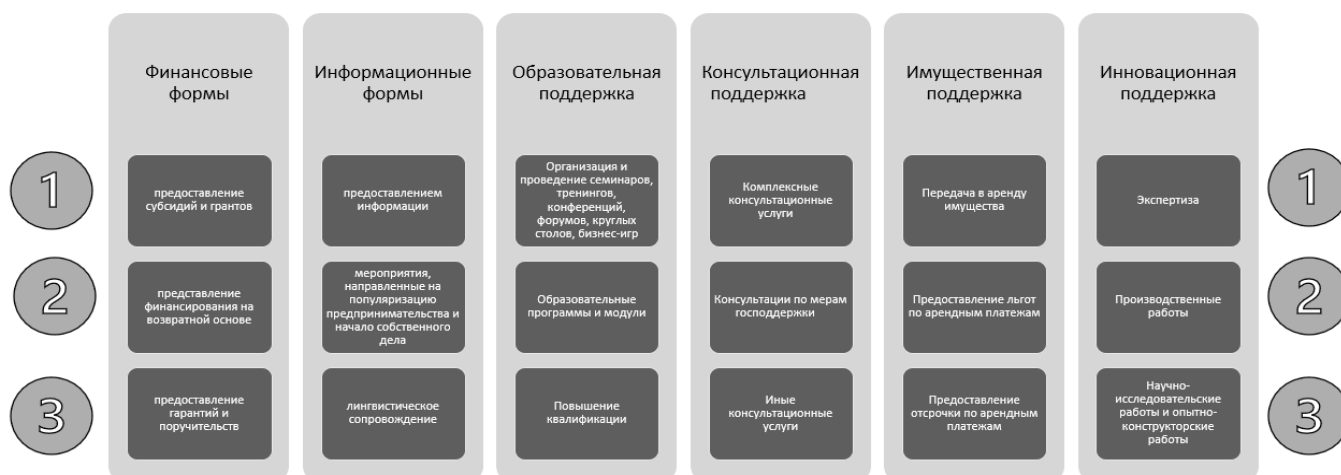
Финансовые формы

предоставление субсидий и грантов

представление финансирования на возвратной основе

предоставление гарантий и поручительств

Информационные формы

предоставлением информации

мероприятия, направленные на популяризацию предпринимательства и начало собственного дела

лингвистическое сопровождение

Образовательная поддержка

Организация и проведение семинаров, тренингов, конференций, форумов, круглых столов, бизнес-игр

Образовательные программы и модули

Повышение квалификации

Консультационная поддержка

Комплексные консультационные услуги

Консультации по мерам господдержки

Иные консультационные услуги

Имущественная поддержка

Передача в аренду имущества

Предоставление льгот по арендным платежам

Предоставление отсрочки по арендным платежам

Инновационная поддержка

Экспертиза

Производственные работы

Научно-исследовательские работы и опытно-конструкторские работы

1
2
3

1
2
3